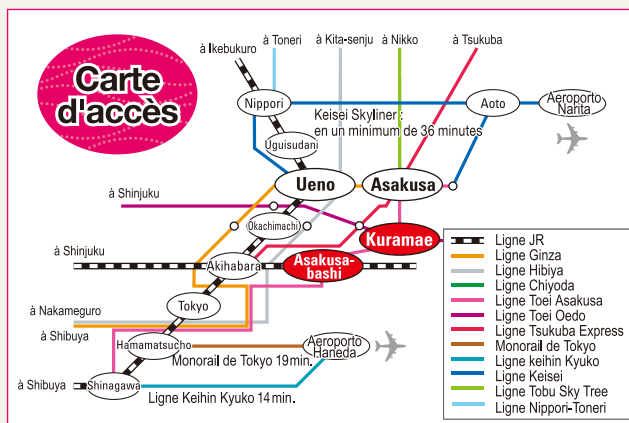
Carte d'accès

à Ikebukuro

à Toneri

à Kita-senju

à Nikko

à Tsukuba

Nippori

Aoto

Aeroporto Narita

Keisei Skyliner: en un minimum de 36 minutes

Uguisudani

à Shinjuku

Ueno

Asakusa

Okachimachi

Kuramae

à Shinjuku

Akihabara

Asakusa-bashi

à Nakameguro

Tokyo

à Shibuya

Hamamatsucho

Aeroporto Haneda

Monorail de Tokyo 19 min.

à Shibuya

Shinagawa

Ligne Keihin Kyuko 14 min.

Ligne JR
Ligne Ginza
Ligne Hibiya
Ligne Chiyoda
Ligne Toei Asakusa
Ligne Toei Oedo
Ligne Tsukuba Express
Monorail de Tokyo
Ligne keihin Kyuko
Ligne Keisei
Ligne Tobu Sky Tree
Ligne Nippori-Toneri